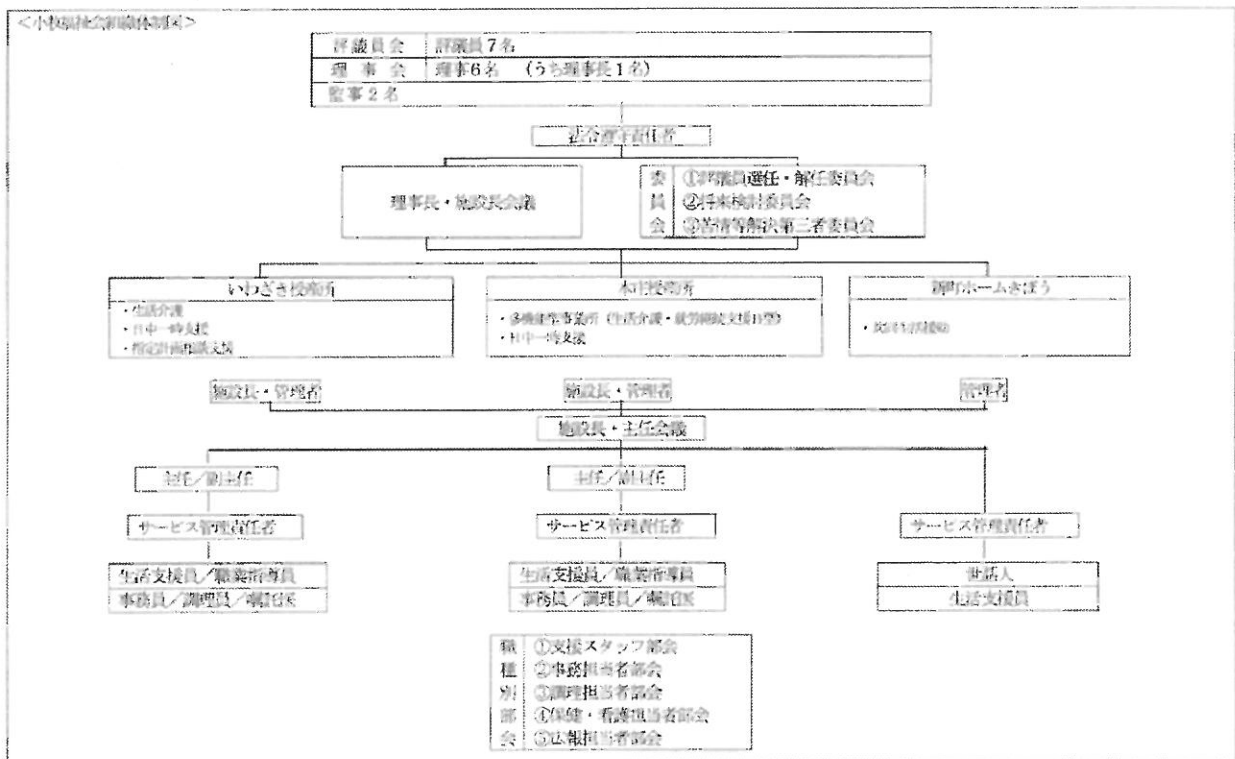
<小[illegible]社会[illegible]体制図>

評議員会 | 評議員7名
理事会 | 理事6名　（うち理事長1名）
監事2名

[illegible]責任者

理事長・施設長会議

委員会
①評議員選任・解任委員会
②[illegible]検討委員会
③苦情等解決第三者委員会

いわざき授産所
・生活介護
・日中一時支援
・指定計画相談支援

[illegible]授産所
・多機能型事業所（生活介護・就労継続支援B型）
・日中一時支援

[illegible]ホームきぼう
・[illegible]

施設長・管理者
施設長・管理者
管理者

施設長・主任会議

主任／副主任
主任／副主任

サービス管理責任者
サービス管理責任者
サービス管理責任者

生活支援員／職業指導員
事務員／調理員／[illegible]
生活支援員／職業指導員
事務員／調理員／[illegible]
世話人
生活支援員

職種別部会
①支援スタッフ部会
②事務担当者部会
③調理担当者部会
④保健・看護担当者部会
⑤広報担当者部会